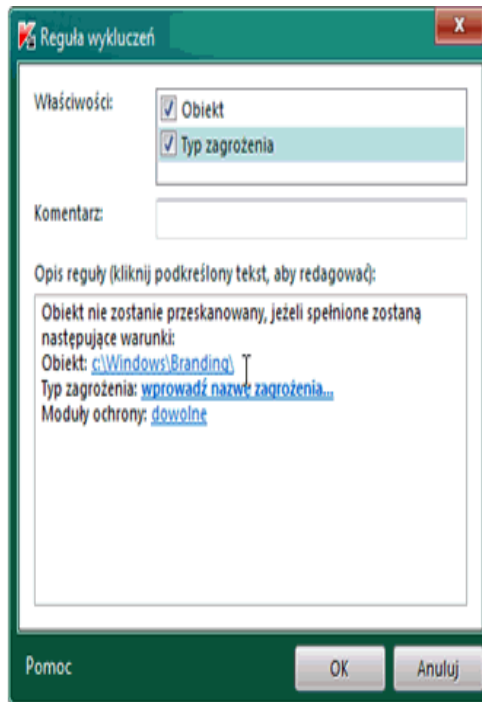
Reguła wykluczeń

x

Właściwości:

Obiekt

Typ zagrożenia

Komentarz:

Opis reguły (kliknij podkreślony tekst, aby redagować):

Obiekt nie zostanie przeskanowany, jeżeli spełnione zostaną następujące warunki:
Obiekt: c:\Windows\Branding\
Typ zagrożenia: wprowadź nazwę zagrożenia...
Moduły ochrony: dowolne

Pomoc

OK

Anuluj